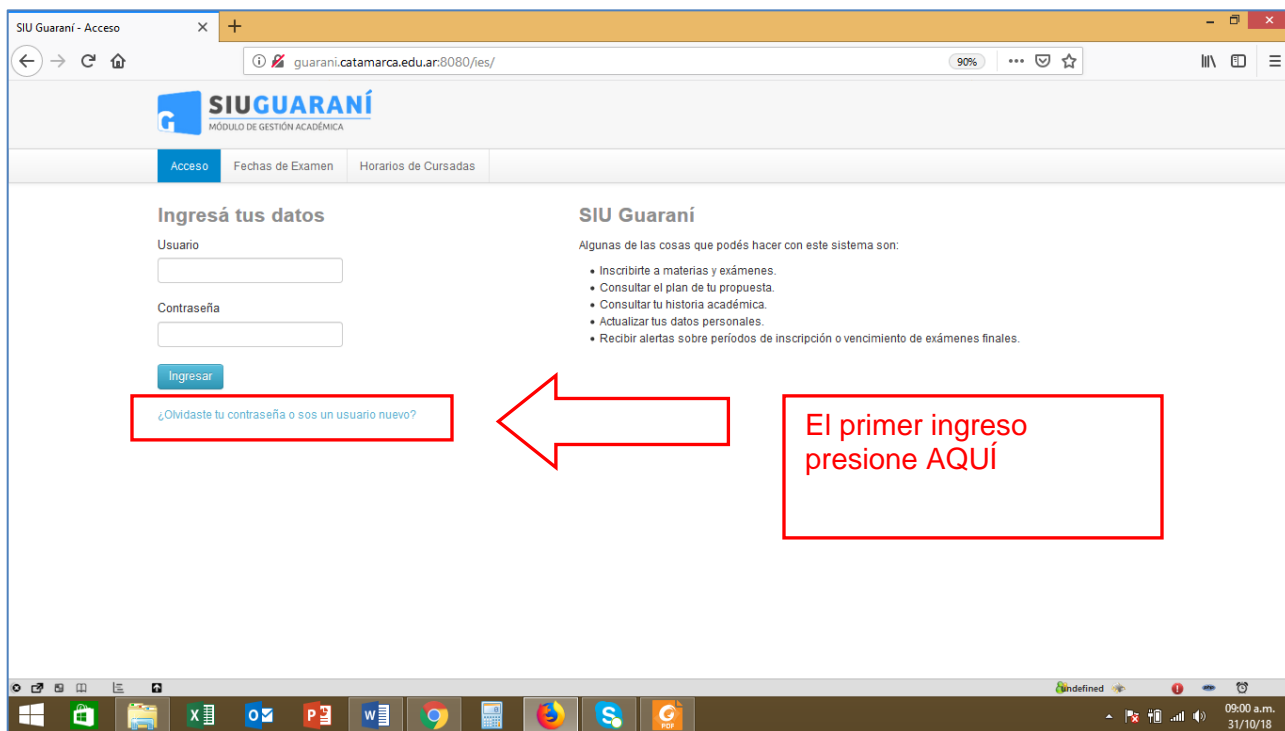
SIU Guaraní - Acceso

guarani.catamarca.edu.ar:8080/ies/

90%

SIUGUARANÍ
MÓDULO DE GESTIÓN ACADÉMICA

Acceso | Fechas de Examen | Horarios de Cursadas

Ingresá tus datos

Usuario

Contraseña

Ingresar

¿Olvidaste tu contraseña o sos un usuario nuevo?

SIU Guaraní

Algunas de las cosas que podés hacer con este sistema son:

- Inscribirte a materias y exámenes.
- Consultar el plan de tu propuesta.
- Consultar tu historia académica.
- Actualizar tus datos personales.
- Recibir alertas sobre períodos de inscripción o vencimiento de exámenes finales.

El primer ingreso presione AQUÍ

undefined

09:00 a.m.
31/10/18